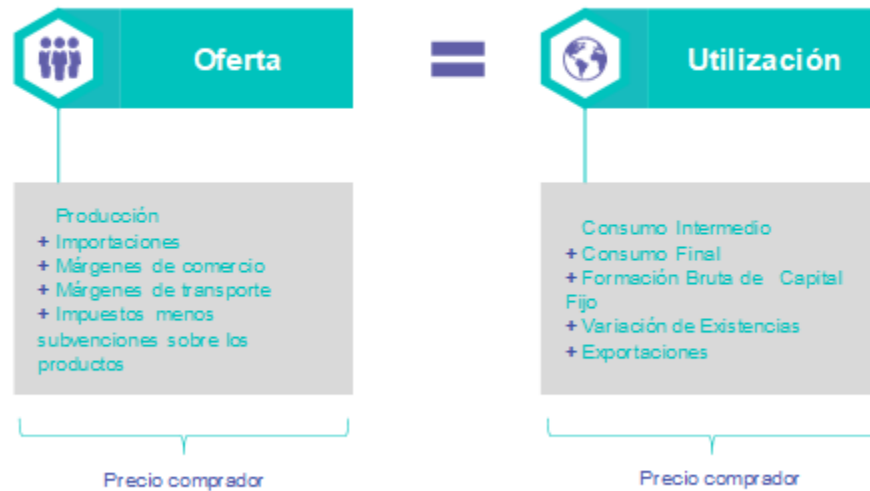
Oferta

Utilización

Producción
+ Importaciones
+ Márgenes de comercio
+ Márgenes de transporte
+ Impuestos menos subvenciones sobre los productos

Precio comprador

Consumo Intermedio
+ Consumo Final
+ Formación Bruta de Capital Fijo
+ Variación de Existencias
+ Exportaciones

Precio comprador